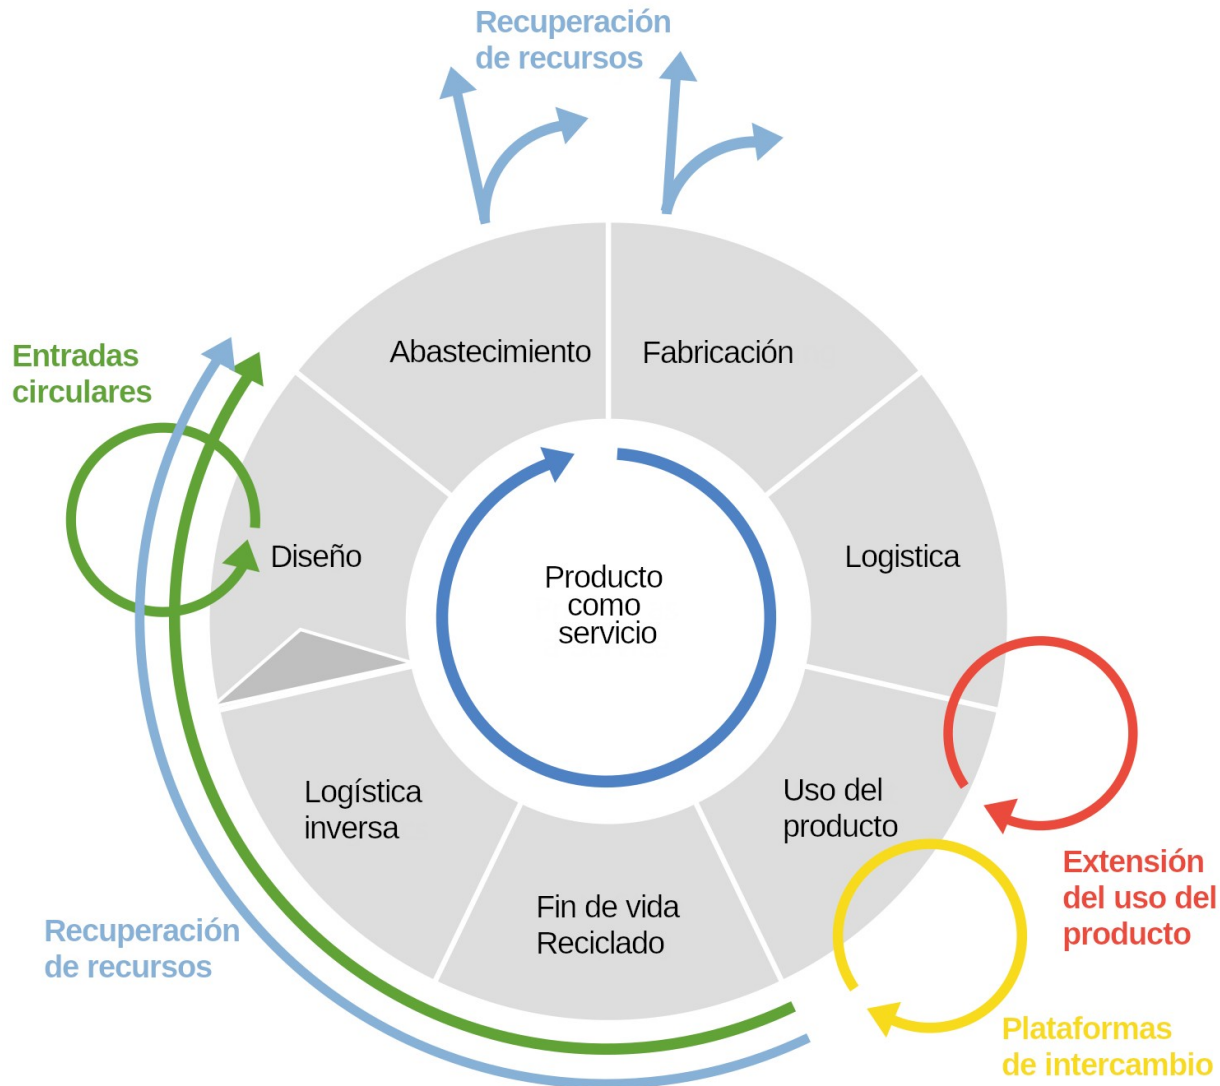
Recuperación de recursos

Entradas circulares

Abastecimiento

Fabricación

Diseño

Producto como servicio

Logistica

Logística inversa

Uso del producto

Fin de vida Reciclado

Extensión del uso del producto

Recuperación de recursos

Plataformas de intercambio